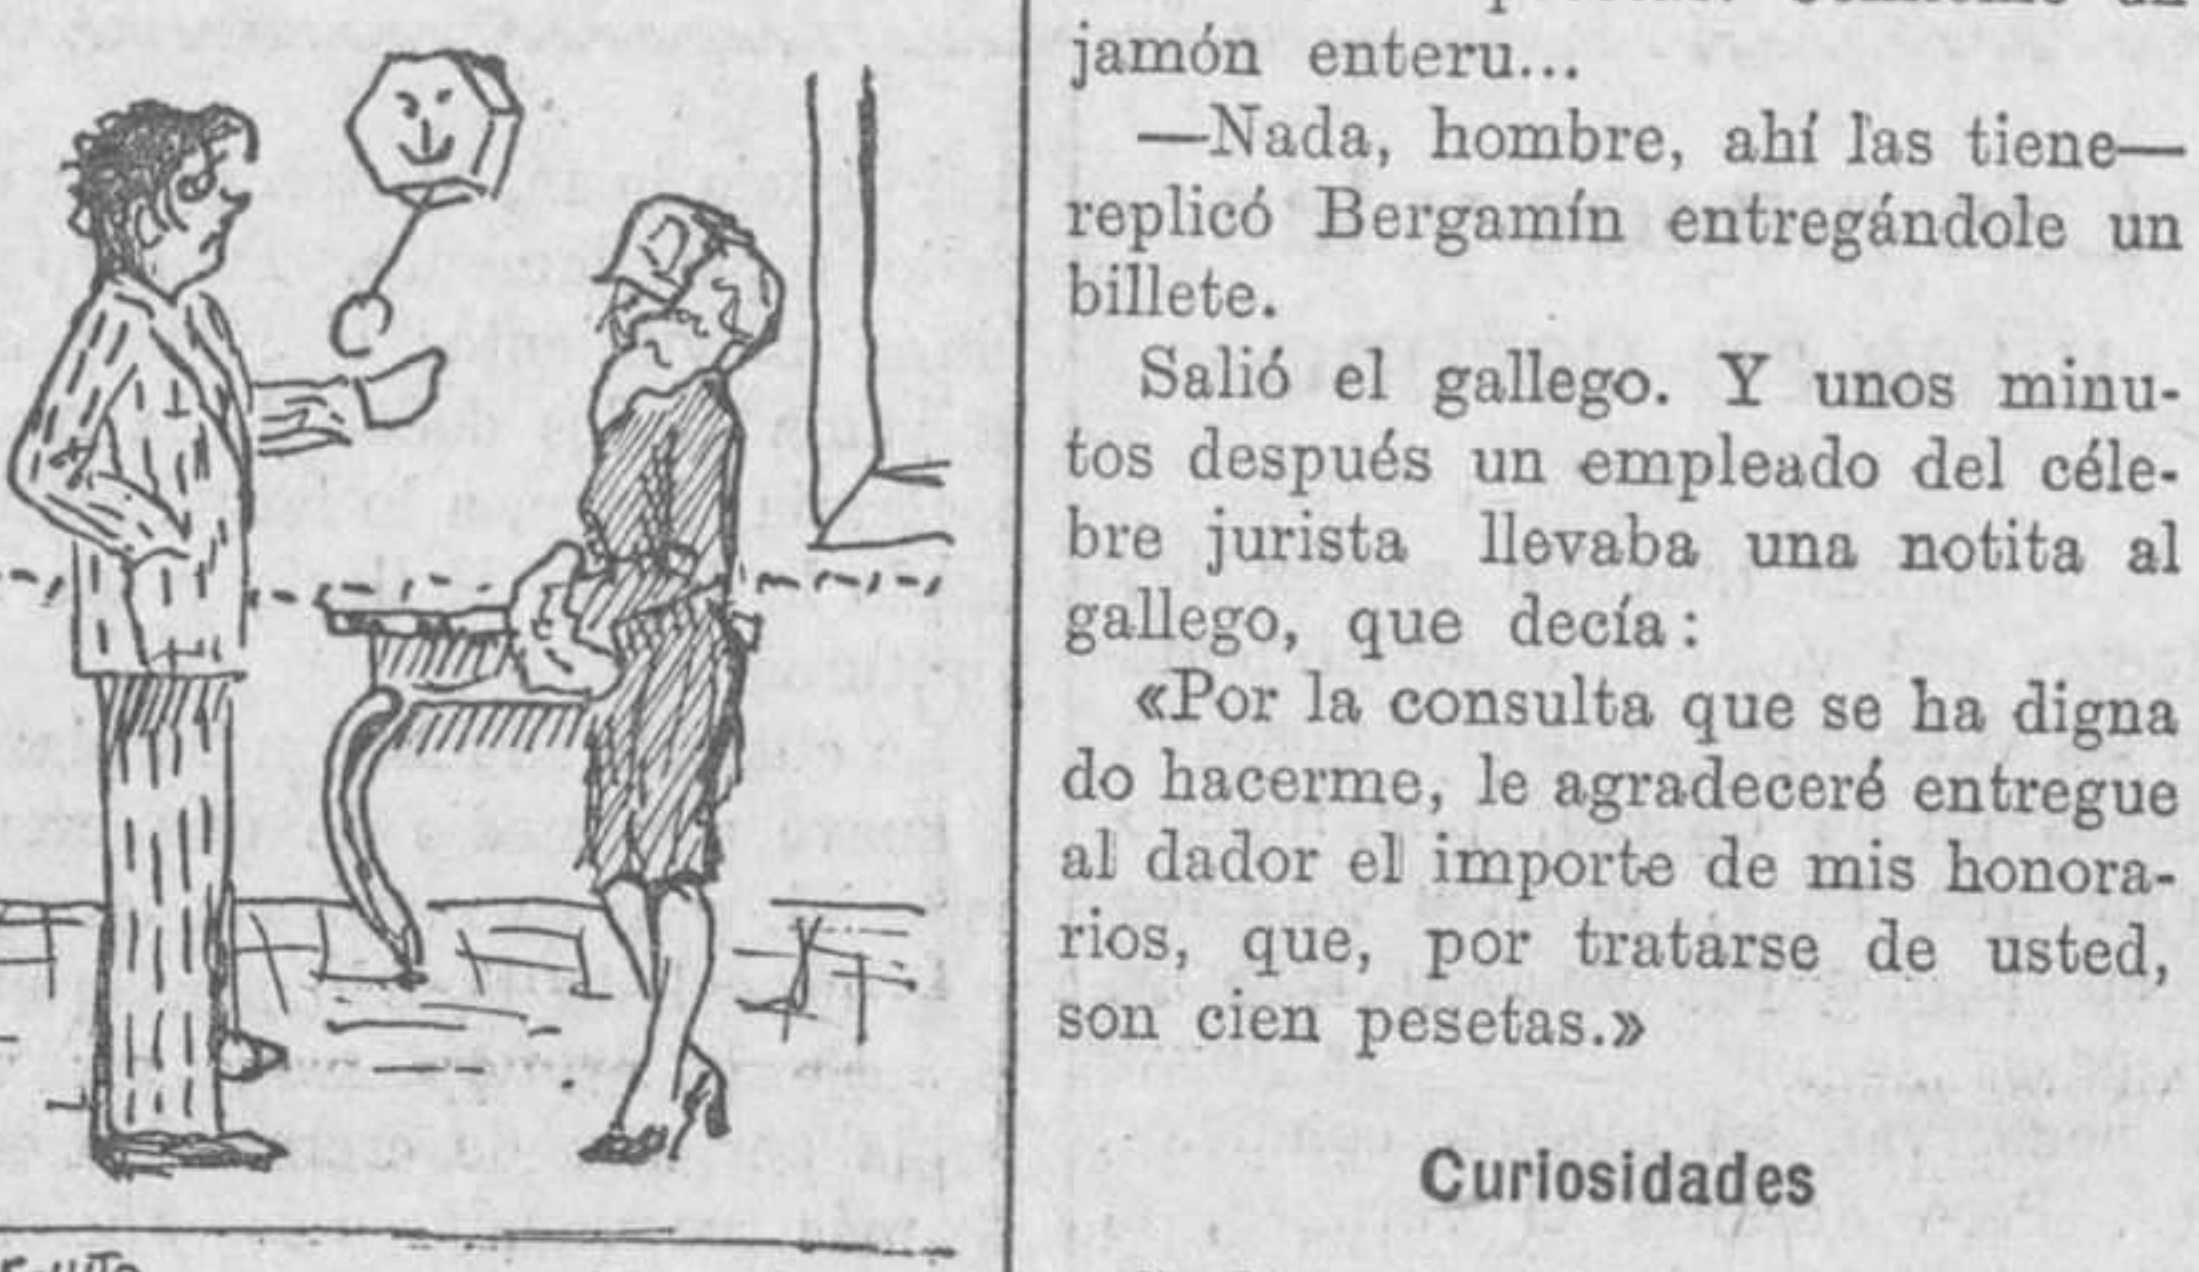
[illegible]

jamón enteru...

—Nada, hombre, ahí las tiene— replicó Bergamín entregándole un billete.

Salió el gallego. Y unos minutos después un empleado del célebre jurista llevaba una notita al gallego, que decía:

«Por la consulta que se ha dignado hacerme, le agradeceré entregue al dador el importe de mis honorarios, que, por tratarse de usted, son cien pesetas.»

Curiosidades

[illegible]